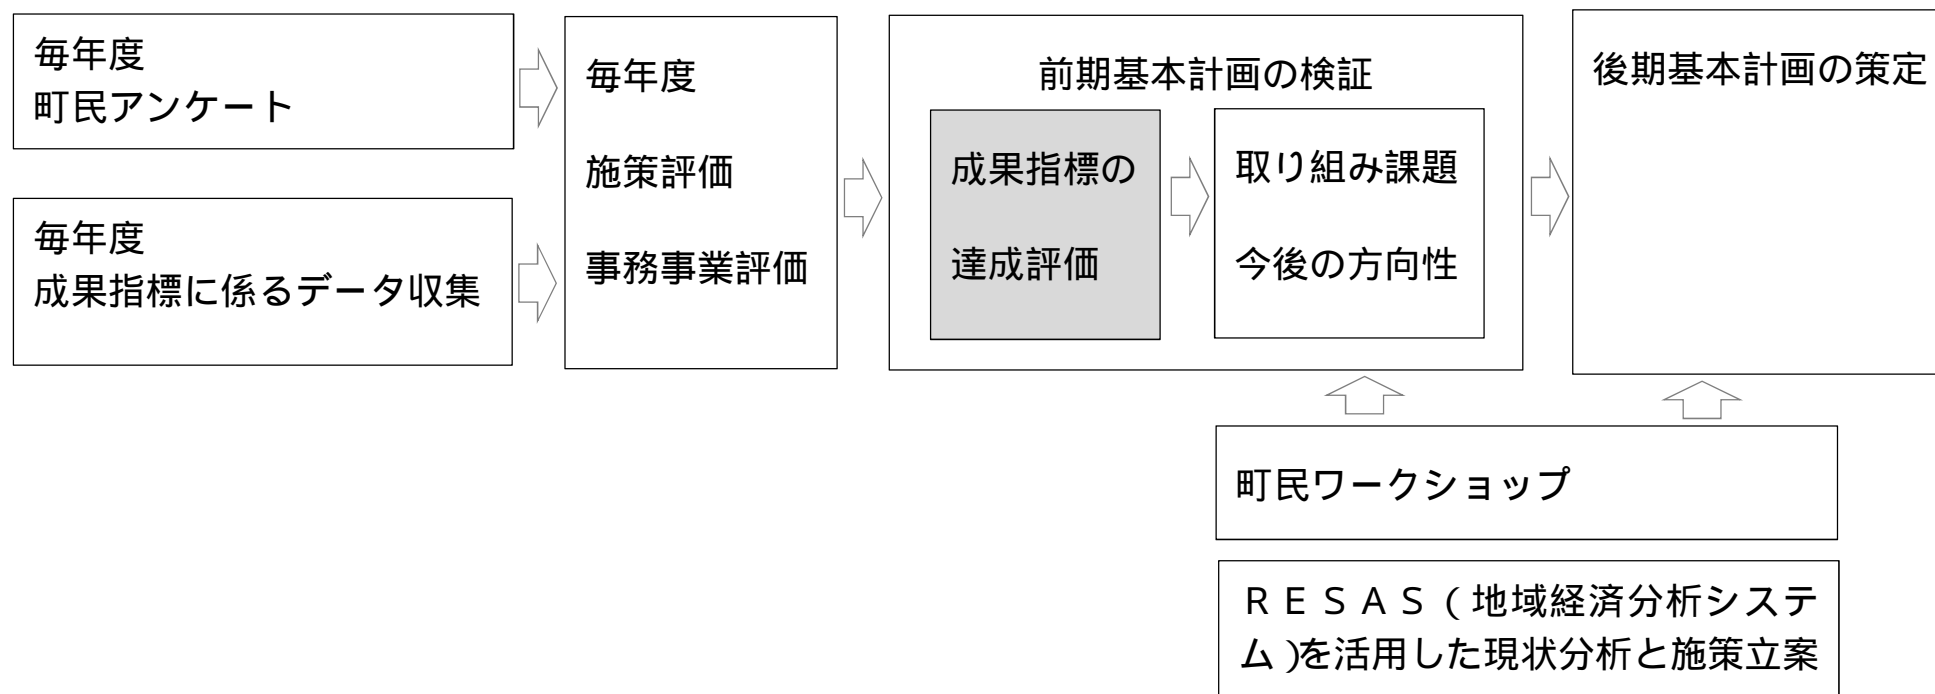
毎年度
町民アンケート

毎年度
成果指標に係るデータ収集

毎年度
施策評価
事務事業評価

前期基本計画の検証

成果指標の
達成評価

取り組み課題
今後の方向性

後期基本計画の策定

町民ワークショップ

ＲＥＳＡＳ（地域経済分析システム)を活用した現状分析と施策立案